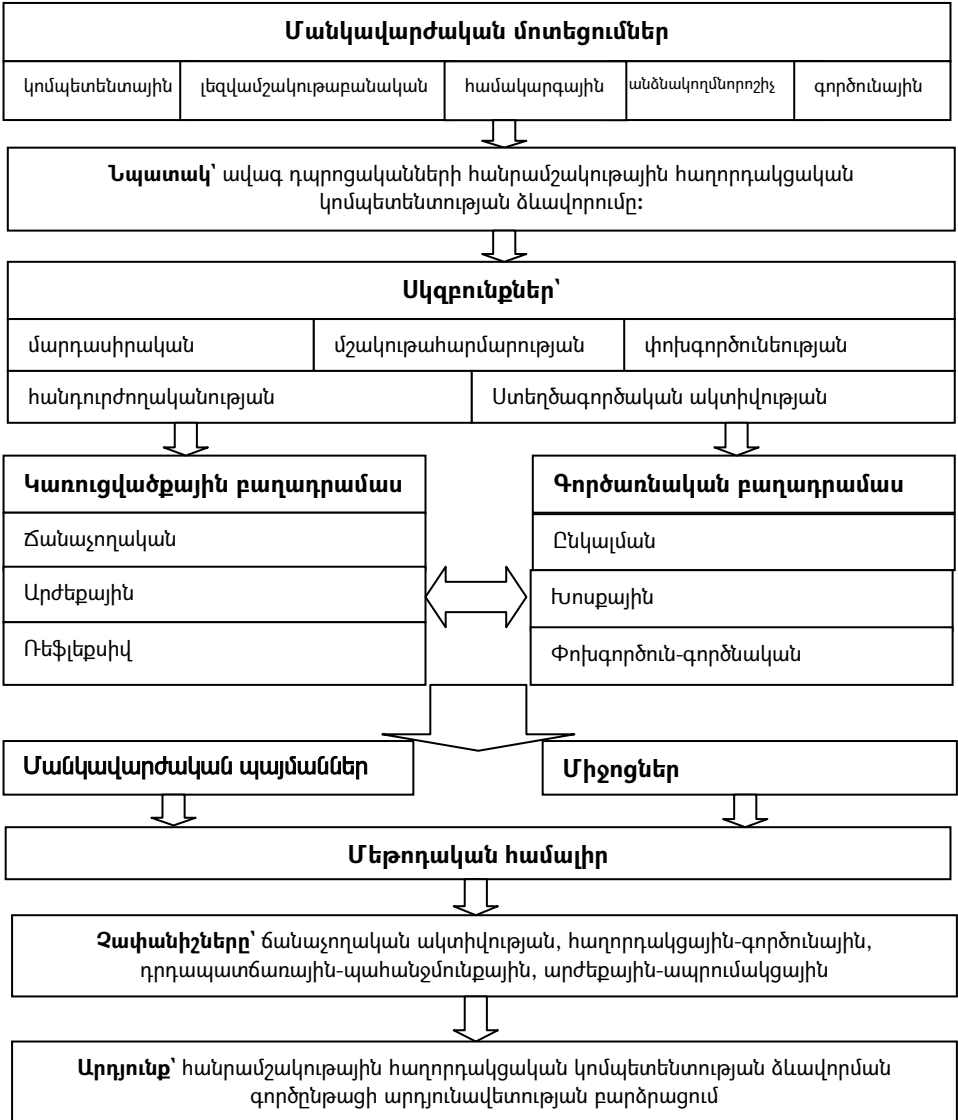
Մանկավարժական մոտեցումներ

կոմպետենտային | լեզվամշակութաբանական | համակարգային | անձնակողմնորոշիչ | գործունային

Նպատակ՝ ավագ դպրոցականների հանրամշակութային հաղորդակցական կոմպետենտության ձևավորումը:

Սկզբունքներ՝

մարդասիրական | մշակութահարմարության | փոխգործունեության

հանդուրժողականության | Ստեղծագործական ակտիվության

Կառուցվածքային բաղադրամաս

Ճանաչողական

Արժեքային

Ռեֆլեքսիվ

Գործառնական բաղադրամաս

Ընկալման

Խոսքային

Փոխգործուն-գործնական

Մանկավարժական պայմաններ

Միջոցներ

Մեթոդական համալիր

Չափանիշները՝ ճանաչողական ակտիվության, հաղորդակցային-գործունային, դրդապատճառային-պահանջմունքային, արժեքային-ապրումակցային

Արդյունք՝ հանրամշակութային հաղորդակցական կոմպետենտության ձևավորման գործընթացի արդյունավետության բարձրացում